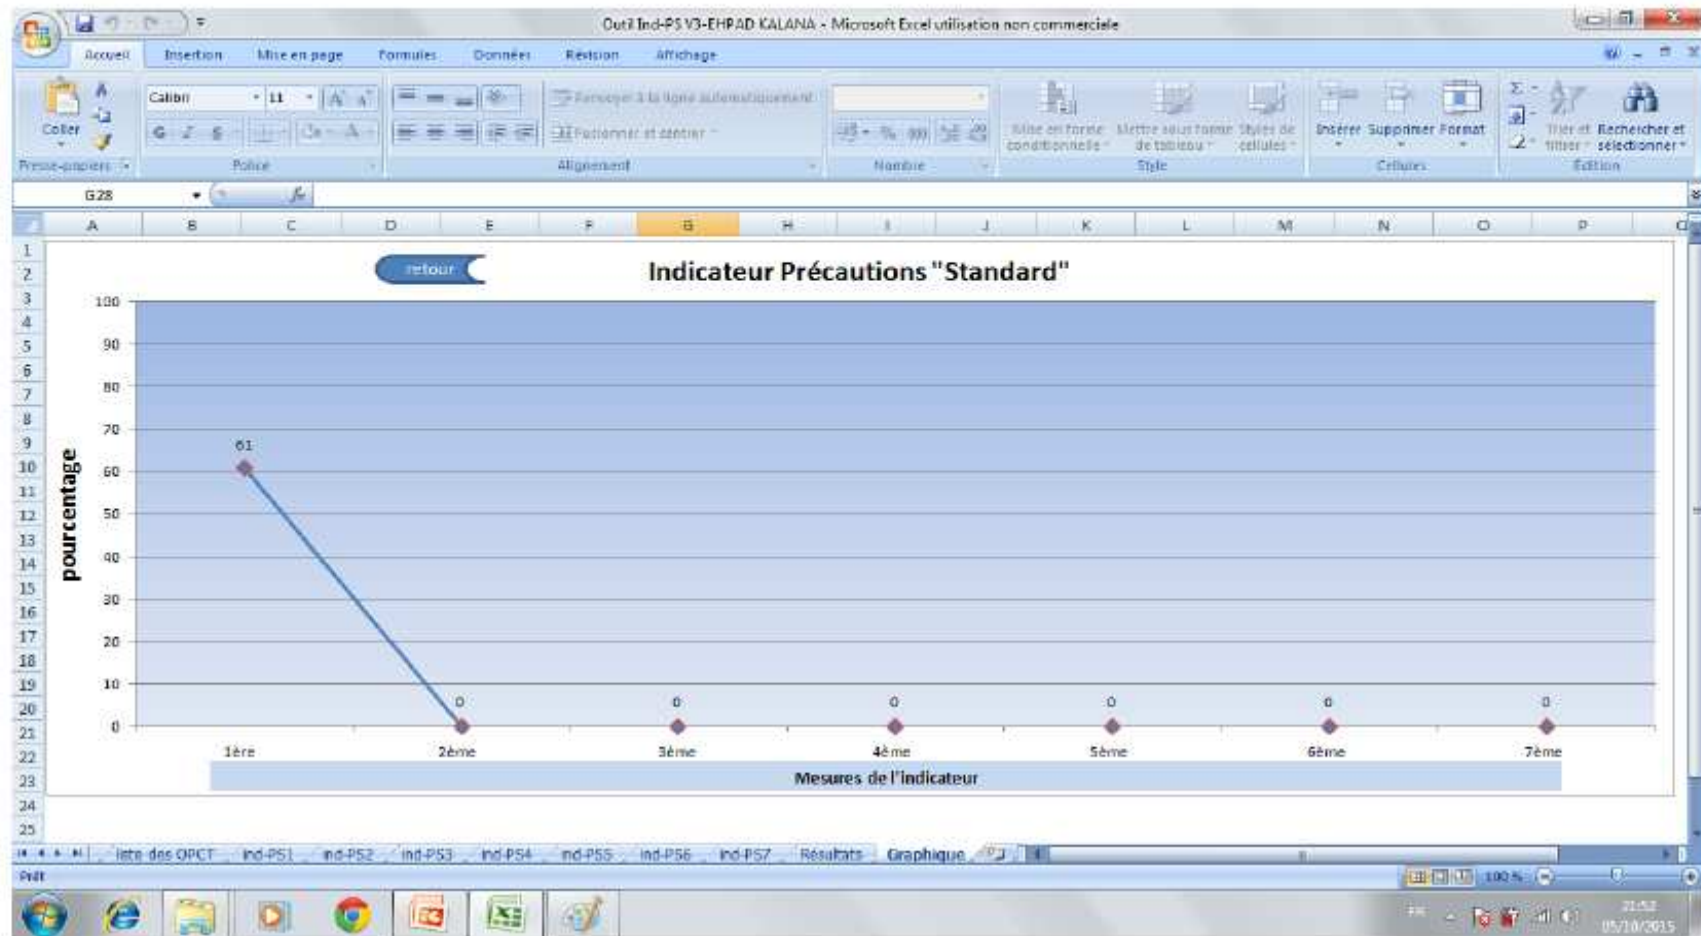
Outil Ind-PS V3-EHPAD KALANA - Microsoft Excel utilisation non commerciale

Accueil Insertion Mise en page Formules Données Révision Affichage

Coller
Presse-papiers
Calibri 11
Police
Renvoyer à la ligne automatiquement
Fusionner et centrer
Alignement
Nombre
Mise en forme conditionnelle
Mettre sous forme de tableau
Styles de cellules
Style
Insérer Supprimer Format
Cellules
Trier et filtrer
Rechercher et sélectionner
Édition

G28

| A | B | C | D | E | F | G | H | I | J | K | L | M | N | O | P |
|---|---|---|---|---|---|---|---|---|---|---|---|---|---|---|---|

retour

Indicateur Précautions "Standard"

pourcentage

100
90
80
70
60
50
40
30
20
10
0

61
0
0
0
0
0
0

1ère 2ème 3ème 4ème 5ème 6ème 7ème

Mesures de l'indicateur

liste des OPCT Ind-PS1 Ind-PS2 Ind-PS3 Ind-PS4 Ind-PS5 Ind-PS6 Ind-PS7 Résultats Graphique

Prêt
100 %

21:52
05/10/2015